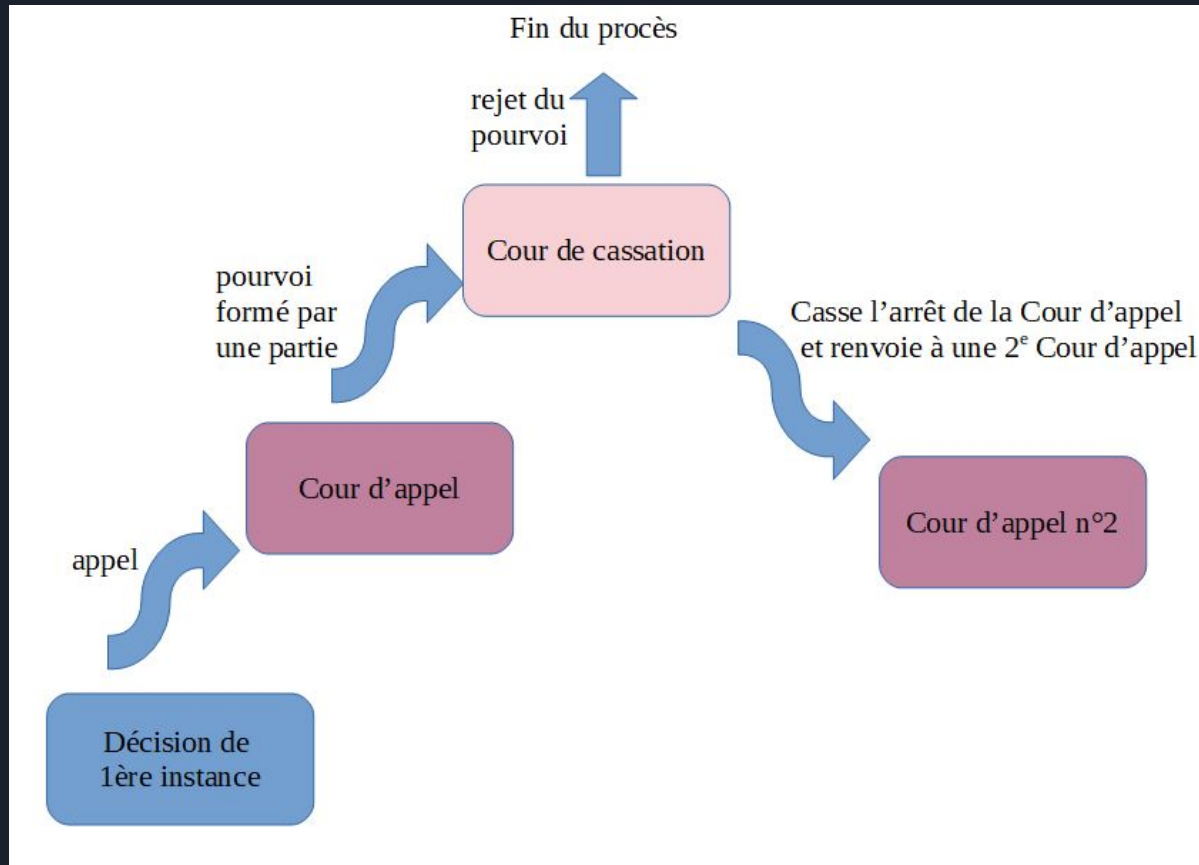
Fin du procès

rejet du pourvoi

Cour de cassation

pourvoi formé par une partie

Casse l’arrêt de la Cour d’appel et renvoie à une 2$^{e}$ Cour d’appel

Cour d’appel

Cour d’appel n°2

appel

Décision de 1ère instance